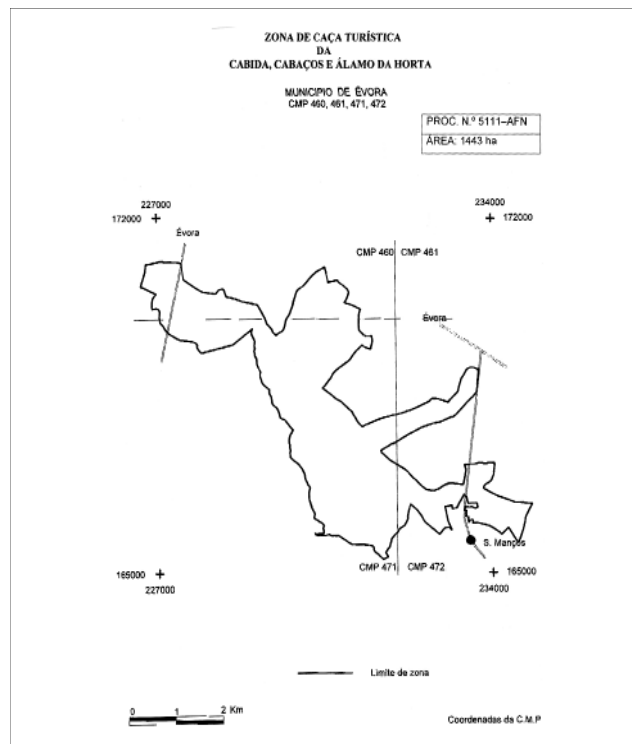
ZONA DE CAÇA TURÍSTICA
DA
CABIDA, CABAÇOS E ÁLAMO DA HORTA

MUNICIPIO DE ÉVORA
CMP 460, 461, 471, 472

| PROC. N.º 5111–AFN |
|---|
| ÁREA: 1443 ha |

227000
172000

234000
172000

Évora

CMP 460 CMP 461

Évora

S. Manços

165000
227000

CMP 471 CMP 472

165000
234000

Limite de zona

0 1 2 Km

Coordenadas da C.M.P